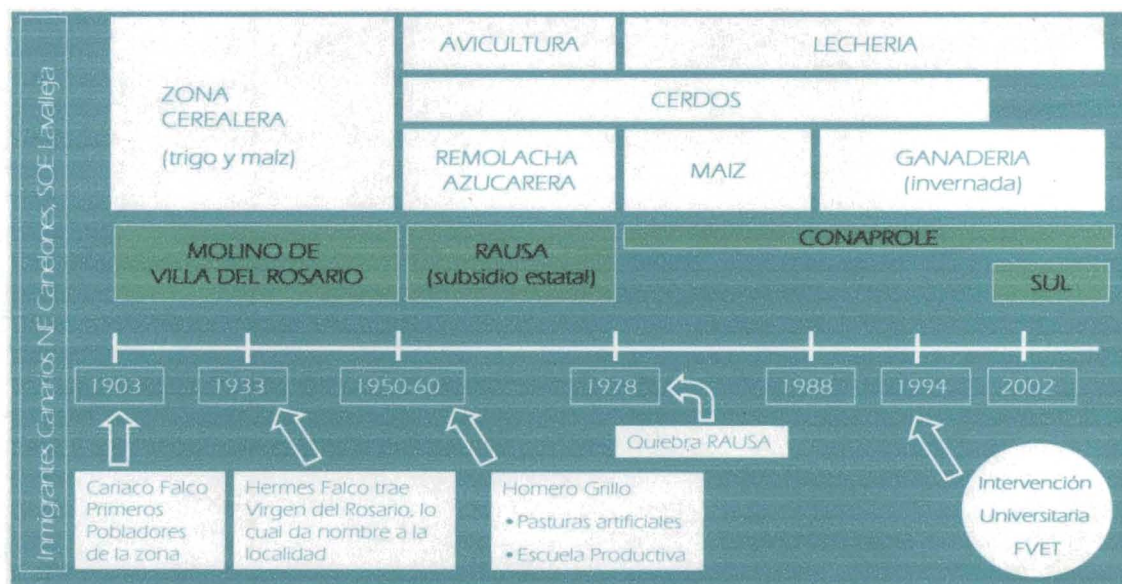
Inmigrantes Canarios NE Canelones, SOE Lavalleja

ZONA CEREALERA

(trigo y maíz)

AVICULTURA

LECHERIA

CERDOS

REMOLACHA AZUCARERA

MAIZ

GANADERIA (invernada)

MOLINO DE VILLA DEL ROSARIO

RAUSA (subsidio estatal)

CONAPROLE

SUL

1903

1933

1950-60

1978

1988

1994

2002

Quiebra RAUSA

Cariaco Falco Primeros Pobladores de la zona

Hermes Falco trae Virgen del Rosario, lo cual da nombre a la localidad

Homero Grillo
• Pasturas artificiales
• Escuela Productiva

Intervención Universitaria FVET